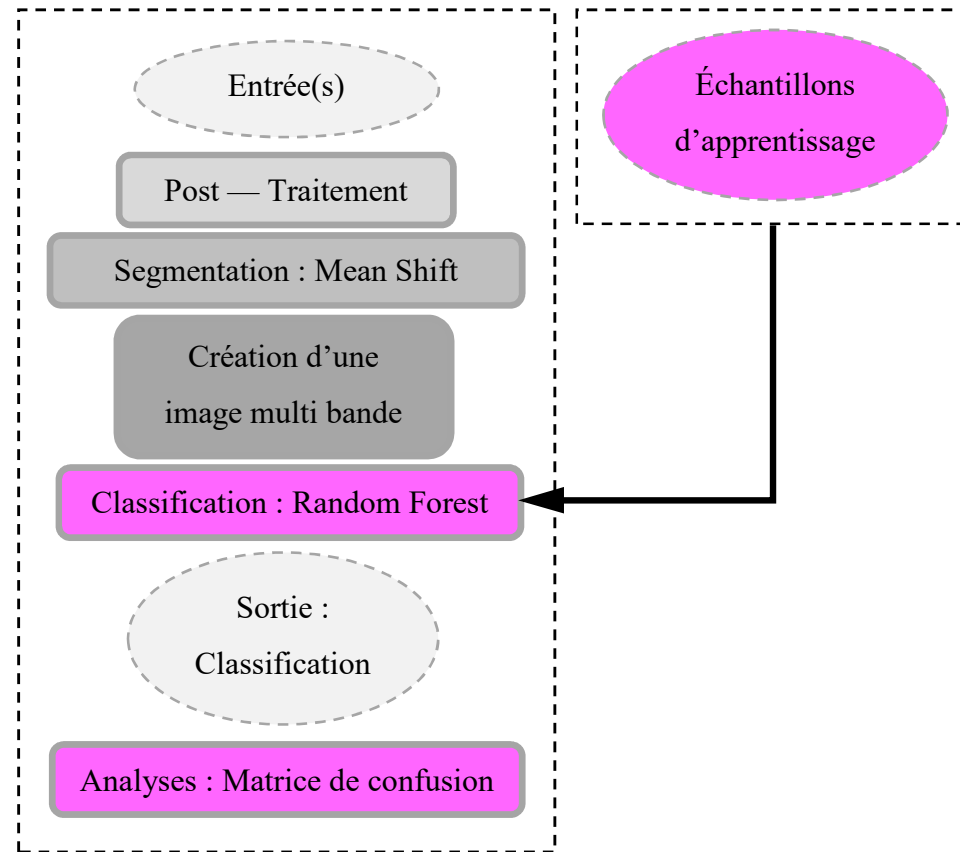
Entrée(s)

Post — Traitement

Segmentation : Mean Shift

Création d'une image multi bande

Classification : Random Forest

Sortie : Classification

Analyses : Matrice de confusion

Échantillons d'apprentissage